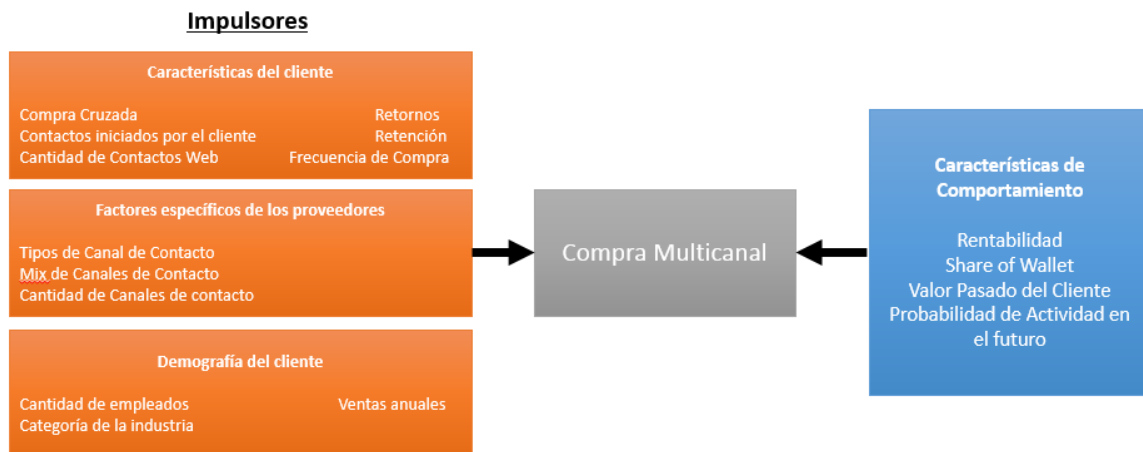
Impulsores

Características del cliente

Compra Cruzada
Contactos iniciados por el cliente
Cantidad de Contactos Web

Retornos
Retención
Frecuencia de Compra

Factores específicos de los proveedores

Tipos de Canal de Contacto
Mix de Canales de Contacto
Cantidad de Canales de contacto

Demografía del cliente

Cantidad de empleados
Categoría de la industria

Ventas anuales

Compra Multicanal

Características de Comportamiento

Rentabilidad
Share of Wallet
Valor Pasado del Cliente
Probabilidad de Actividad en el futuro